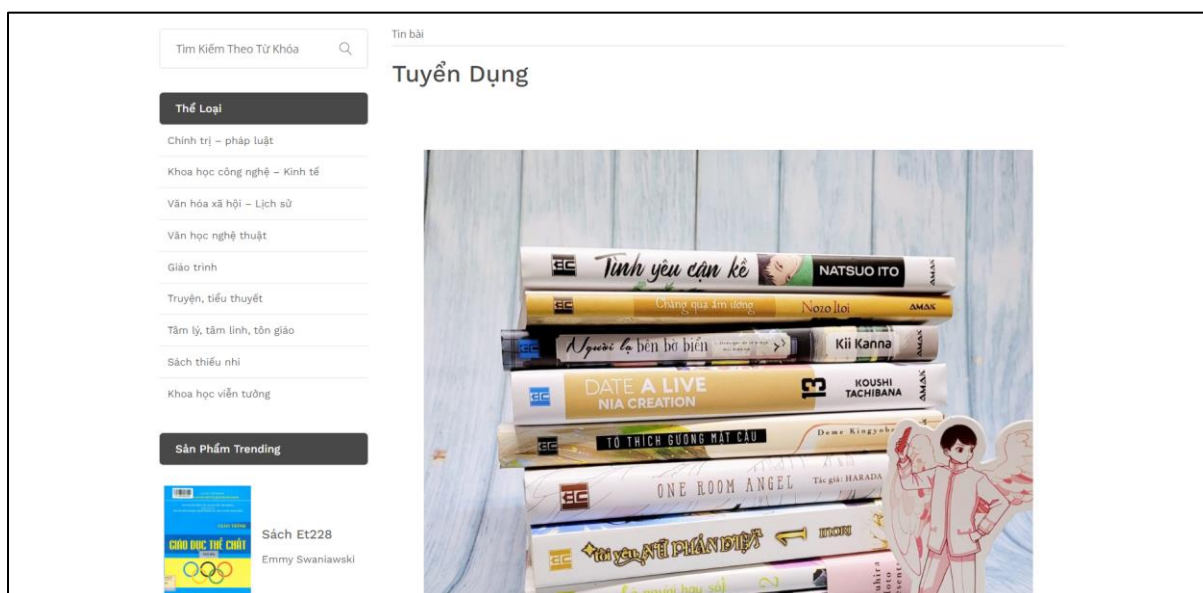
Tìm Kiếm Theo Từ Khóa

Thể Loại

Chính trị – pháp luật

Khoa học công nghệ – Kinh tế

Văn hóa xã hội – Lịch sử

Văn học nghệ thuật

Giáo trình

Truyện, tiểu thuyết

Tâm lý, tâm linh, tôn giáo

Sách thiếu nhi

Khoa học viễn tưởng

Sản Phẩm Trending

GIÁO DỤC THỂ CHẤT

Sách Et228

Emmy Swaniawski

Tin bài

Tuyển Dụng

Tình yêu cận kề NATSUO ITO AMAK

Chẳng qua ấm ương Nozo Itoi AMAK

Người lạ bên bờ biển Kii Kanna AMAK

DATE A LIVE NIA CREATION 13 KOUSHI TACHIBANA AMAK

TỚ THÍCH GƯƠNG MẶT CẬU Deme Kingyobachi

ONE ROOM ANGEL Tác giả: HARADA

Tôi yêu nữ phản diện 1 INORI

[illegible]